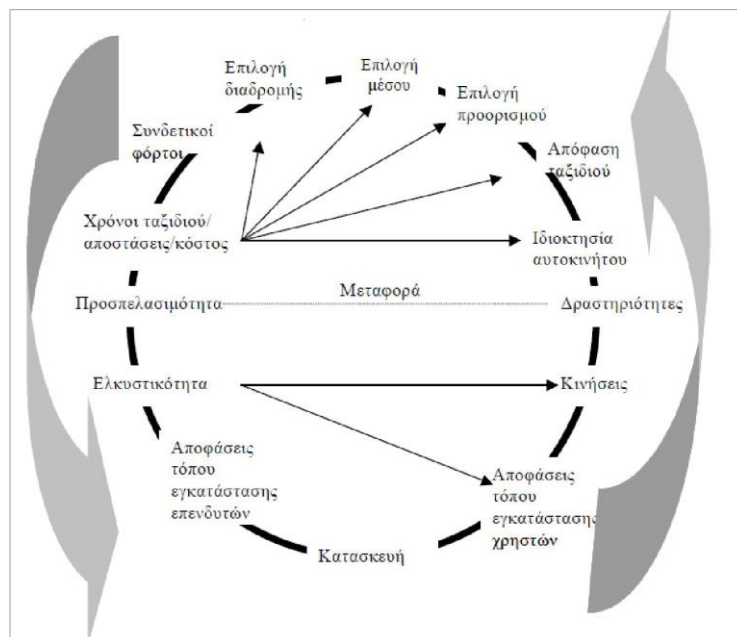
Επιλογή διαδρομής

Επιλογή μέσου

Επιλογή προορισμού

Συνδετικοί φόρτοι

Απόφαση ταξιδιού

Χρόνοι ταξιδιού/ αποστάσεις/κόστος

Ιδιοκτησία αυτοκινήτου

Μεταφορά

Προσπελασιμότητα

Δραστηριότητες

Ελκυστικότητα

Κινήσεις

Αποφάσεις τόπου εγκατάστασης επενδυτών

Αποφάσεις τόπου εγκατάστασης χρηστών

Κατασκευή